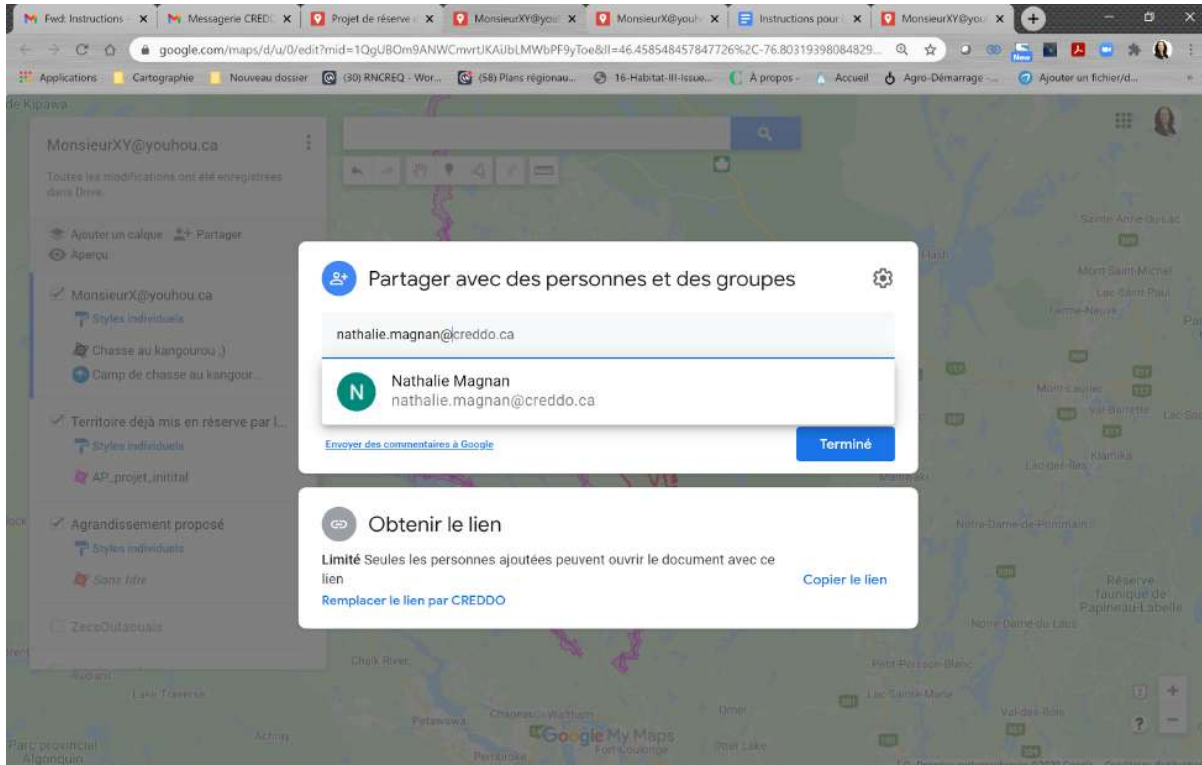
Fwd: Instructions ×
Messagerie CREDD ×
Projet de réserve ×
MonsieurXY@you ×
MonsieurX@youh ×
Instructions pour ×
MonsieurXY@you ×

google.com/maps/d/u/0/edit?mid=1QgUBOm9ANWCmvrtJKAiJbLMWbPF9yToe&ll=46.458548457847726%2C-76.80319398084829...

Applications
Cartographie
Nouveau dossier
(30) RNCREQ - Wor...
(58) Plans régionau...
16-Habitat-III-Issue...
À propos -
Accueil
Agro-Démarrage -...
Ajouter un fichier/d...

de Kipawa

MonsieurXY@youhou.ca

Toutes les modifications ont été enregistrées dans Drive.

Ajouter un calque
Partager
Aperçu

MonsieurX@youhou.ca
Styles individuels
Chasse au kangourou ;)
Camp de chasse au kangour...

Territoire déjà mis en réserve par l...
Styles individuels
AP_projet_initital

Agrandissement proposé
Styles individuels
Sans titre

ZecsOutaouais

Partager avec des personnes et des groupes

nathalie.magnan@creddo.ca

N
Nathalie Magnan
nathalie.magnan@creddo.ca

Envoyer des commentaires à Google

Terminé

Obtenir le lien

Limité Seules les personnes ajoutées peuvent ouvrir le document avec ce lien

Copier le lien

Remplacer le lien par CREDDO

Sainte-Anne-du-Lac
Mont-Saint-Michel
Lac-Saint-Paul
Ferme-Neuve
Mont-Laurier
Val-Barrette
Lac-Sai
Kiamika
Lac-des-Îles
Notre-Dame-de-Pontmain
Réserve faunique de Papineau-Labelle
Notre-Dame-du-Laus
Chalk River
Petit-Poisson-Blanc
Lac-Sainte-Marie
Val-des-Bois
Lake Traverse
Petawawa
Chapeau
Waltham
Otter Lake
Pembroke
Fort-Coulonge
Parc provincial Algonquin
Google My Maps